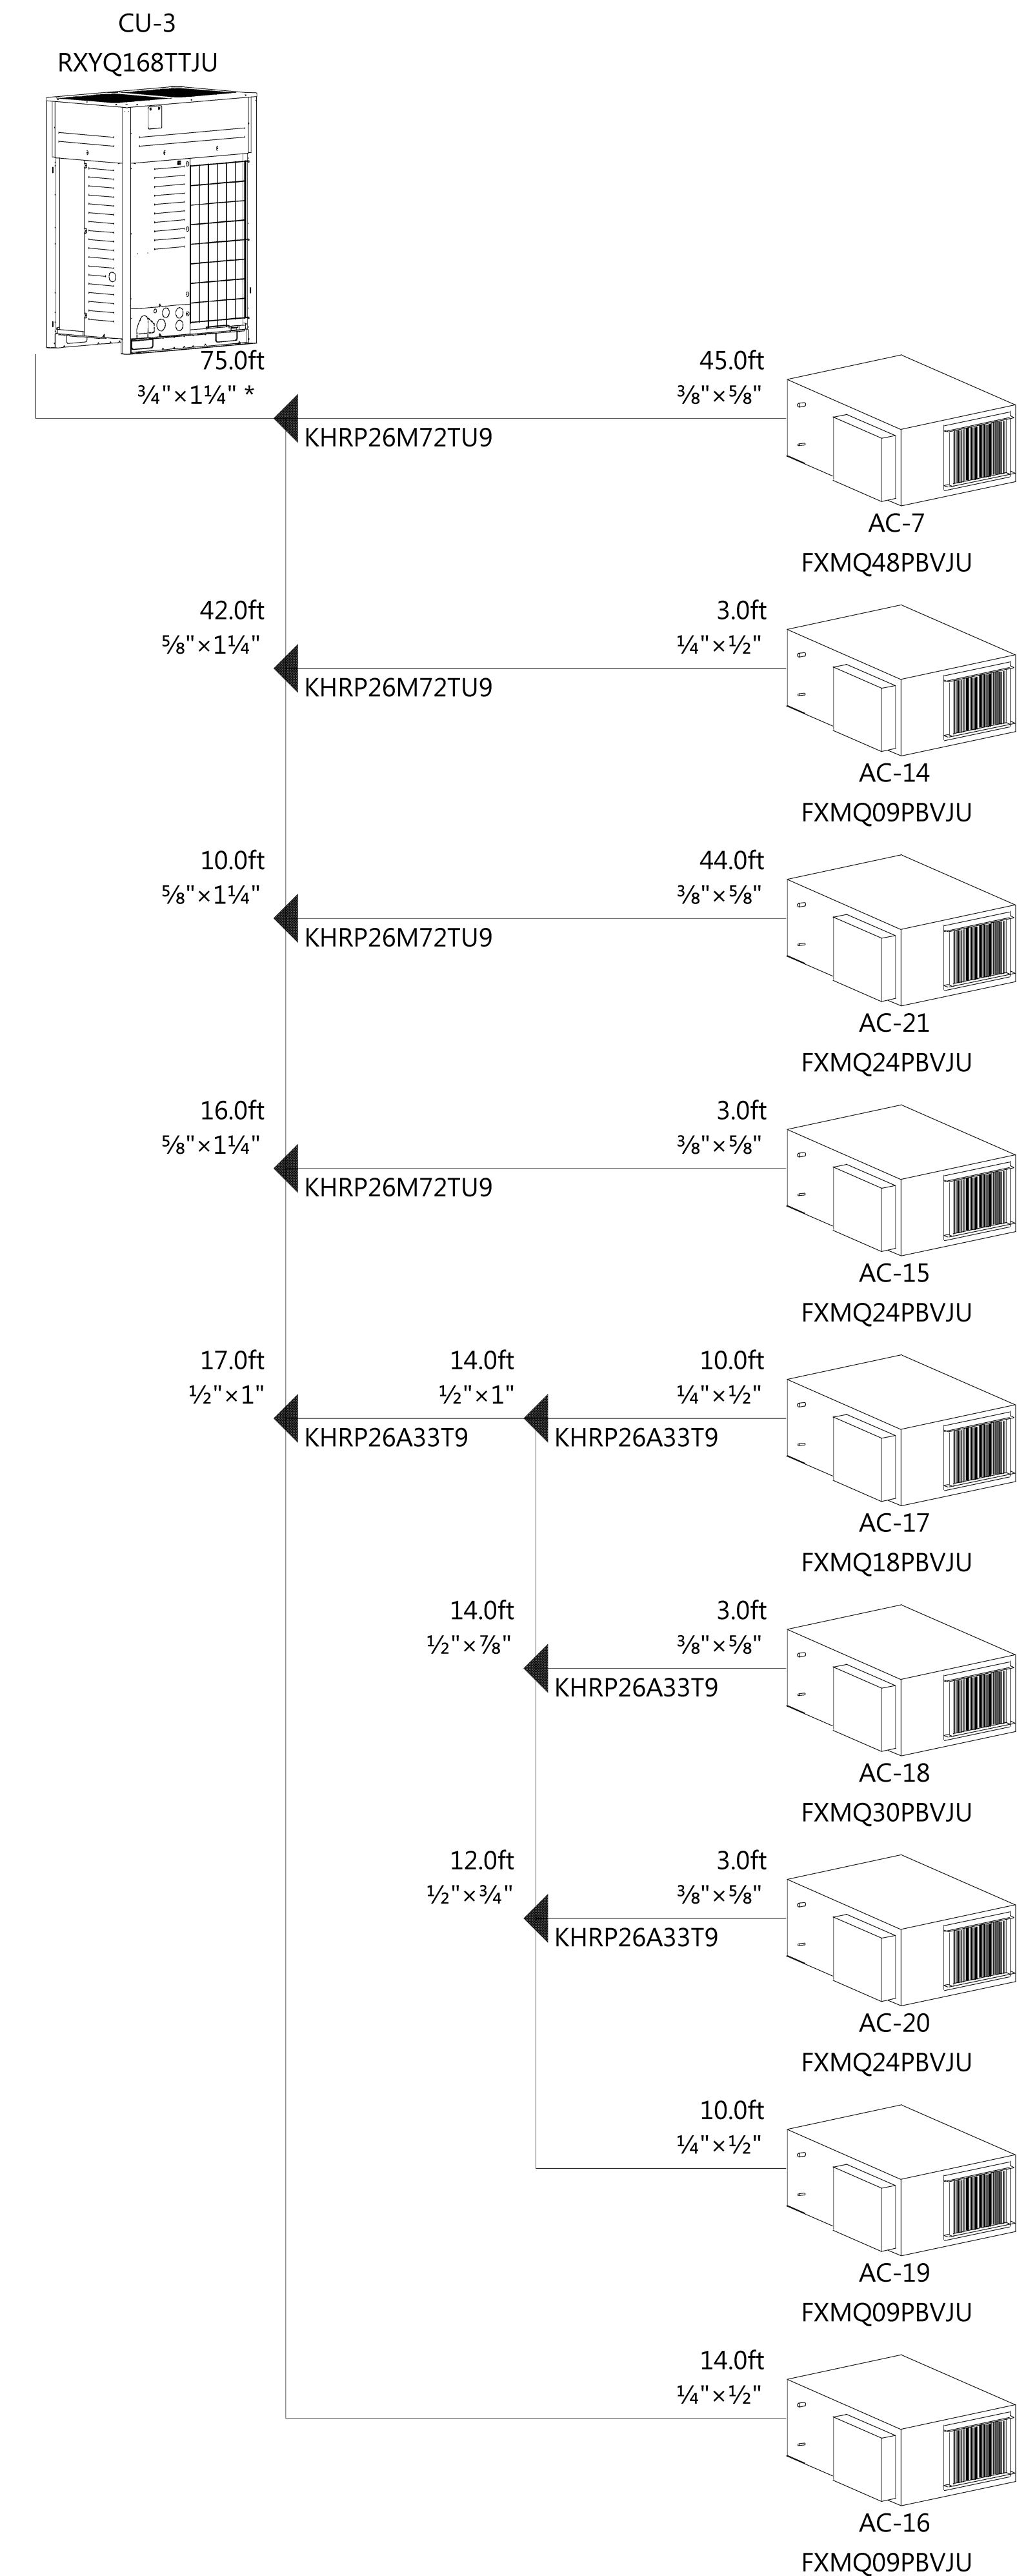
CU-3
RXYQ168TTJU

75.0ft
$\frac{3}{4}$"×1$\frac{1}{4}$" *

45.0ft
$\frac{3}{8}$"×$\frac{5}{8}$"

KHRP26M72TU9

AC-7
FXMQ48PBVJU

42.0ft
$\frac{5}{8}$"×1$\frac{1}{4}$"

3.0ft
$\frac{1}{4}$"×$\frac{1}{2}$"

KHRP26M72TU9

AC-14
FXMQ09PBVJU

10.0ft
$\frac{5}{8}$"×1$\frac{1}{4}$"

44.0ft
$\frac{3}{8}$"×$\frac{5}{8}$"

KHRP26M72TU9

AC-21
FXMQ24PBVJU

16.0ft
$\frac{5}{8}$"×1$\frac{1}{4}$"

3.0ft
$\frac{3}{8}$"×$\frac{5}{8}$"

KHRP26M72TU9

AC-15
FXMQ24PBVJU

17.0ft
$\frac{1}{2}$"×1"

14.0ft
$\frac{1}{2}$"×1"

10.0ft
$\frac{1}{4}$"×$\frac{1}{2}$"

KHRP26A33T9

KHRP26A33T9

AC-17
FXMQ18PBVJU

14.0ft
$\frac{1}{2}$"×$\frac{7}{8}$"

3.0ft
$\frac{3}{8}$"×$\frac{5}{8}$"

KHRP26A33T9

AC-18
FXMQ30PBVJU

12.0ft
$\frac{1}{2}$"×$\frac{3}{4}$"

3.0ft
$\frac{3}{8}$"×$\frac{5}{8}$"

KHRP26A33T9

AC-20
FXMQ24PBVJU

10.0ft
$\frac{1}{4}$"×$\frac{1}{2}$"

AC-19
FXMQ09PBVJU

14.0ft
$\frac{1}{4}$"×$\frac{1}{2}$"

AC-16
FXMQ09PBVJU